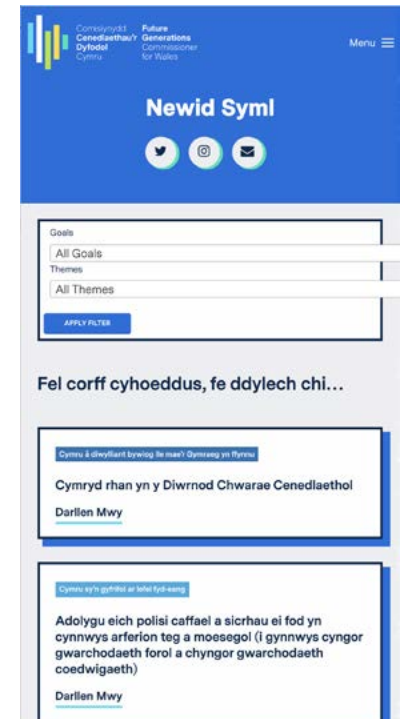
Comisiynydd Cenedlaethau'r Dyfodol Cymru
Future Generations Commissioner for Wales

Menu

Newid Syml

Goals
All Goals
Themes
All Themes
APPLY FILTER

Fel corff cyhoeddus, fe ddylech chi…

Cymru â diwylliant bywiog lle mae'r Gymraeg yn ffynnu

Cymryd rhan yn y Diwrnod Chwarae Cenedlaethol

Darllen Mwy

Cymru sy'n gyfrifol ar lefel fyd-eang

Adolygu eich polisi caffael a sicrhau ei fod yn cynnwys arferion teg a moesegol (i gynnwys cyngor gwarchodaeth forol a chyngor gwarchodaeth coedwigaeth)

Darllen Mwy